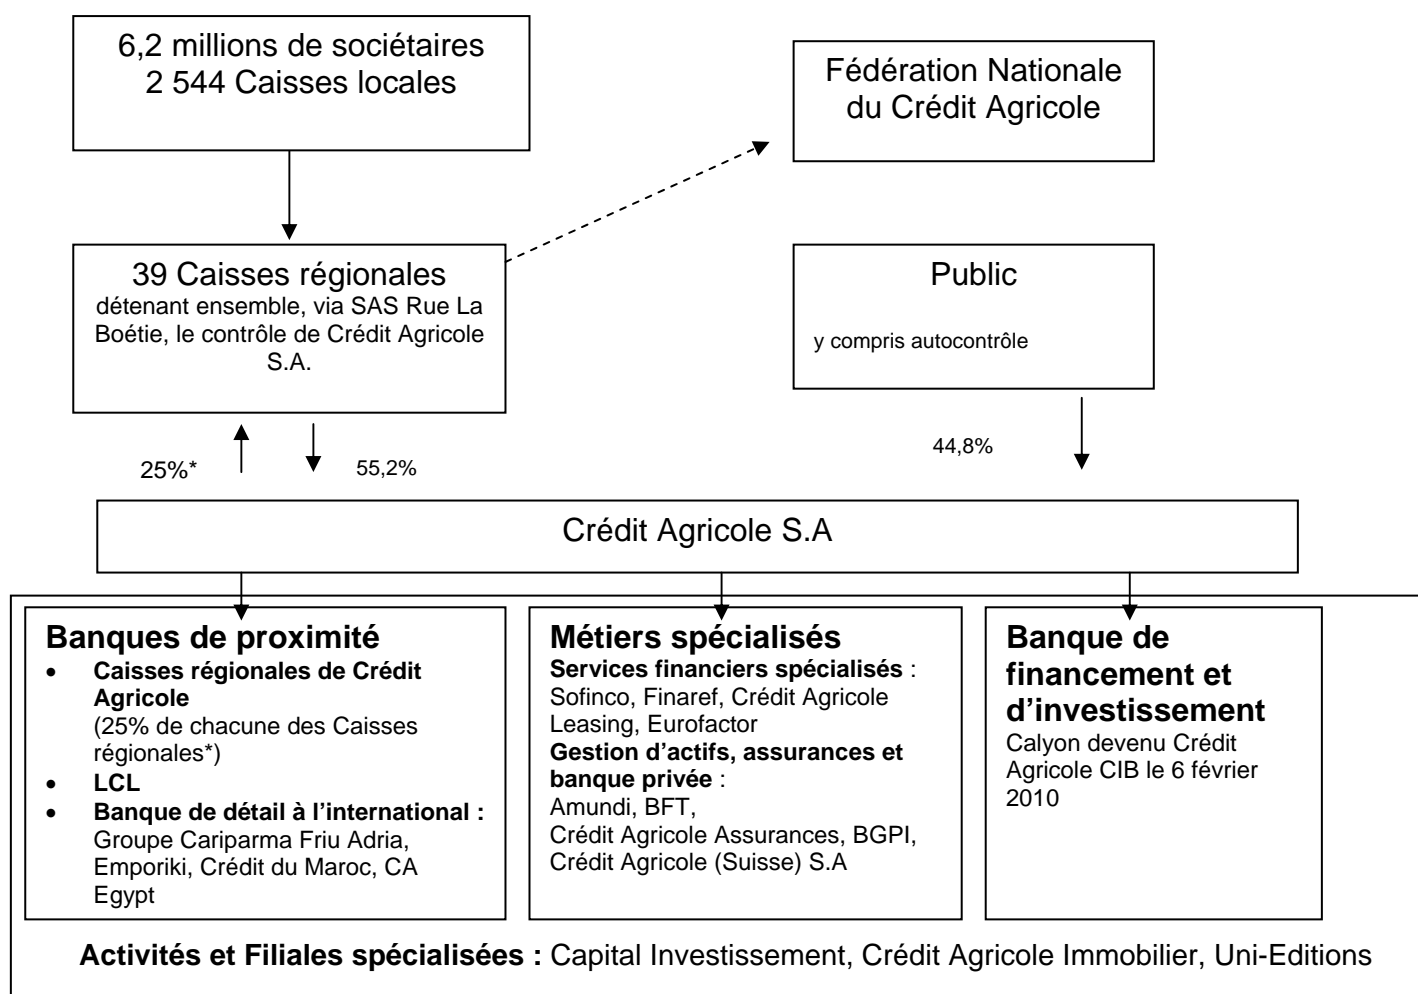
6,2 millions de sociétaires
2 544 Caisses locales

Fédération Nationale du Crédit Agricole

39 Caisses régionales
détenant ensemble, via SAS Rue La Boétie, le contrôle de Crédit Agricole S.A.

Public

y compris autocontrôle

25%*

55,2%

44,8%

Crédit Agricole S.A

Banques de proximité
- Caisses régionales de Crédit Agricole (25% de chacune des Caisses régionales*)
- LCL
- Banque de détail à l'international : Groupe Cariparma Friu Adria, Emporiki, Crédit du Maroc, CA Egypt

Métiers spécialisés
Services financiers spécialisés : Sofinco, Finaref, Crédit Agricole Leasing, Eurofactor
Gestion d'actifs, assurances et banque privée : Amundi, BFT, Crédit Agricole Assurances, BGPI, Crédit Agricole (Suisse) S.A

Banque de financement et d'investissement
Calyon devenu Crédit Agricole CIB le 6 février 2010

Activités et Filiales spécialisées : Capital Investissement, Crédit Agricole Immobilier, Uni-Editions